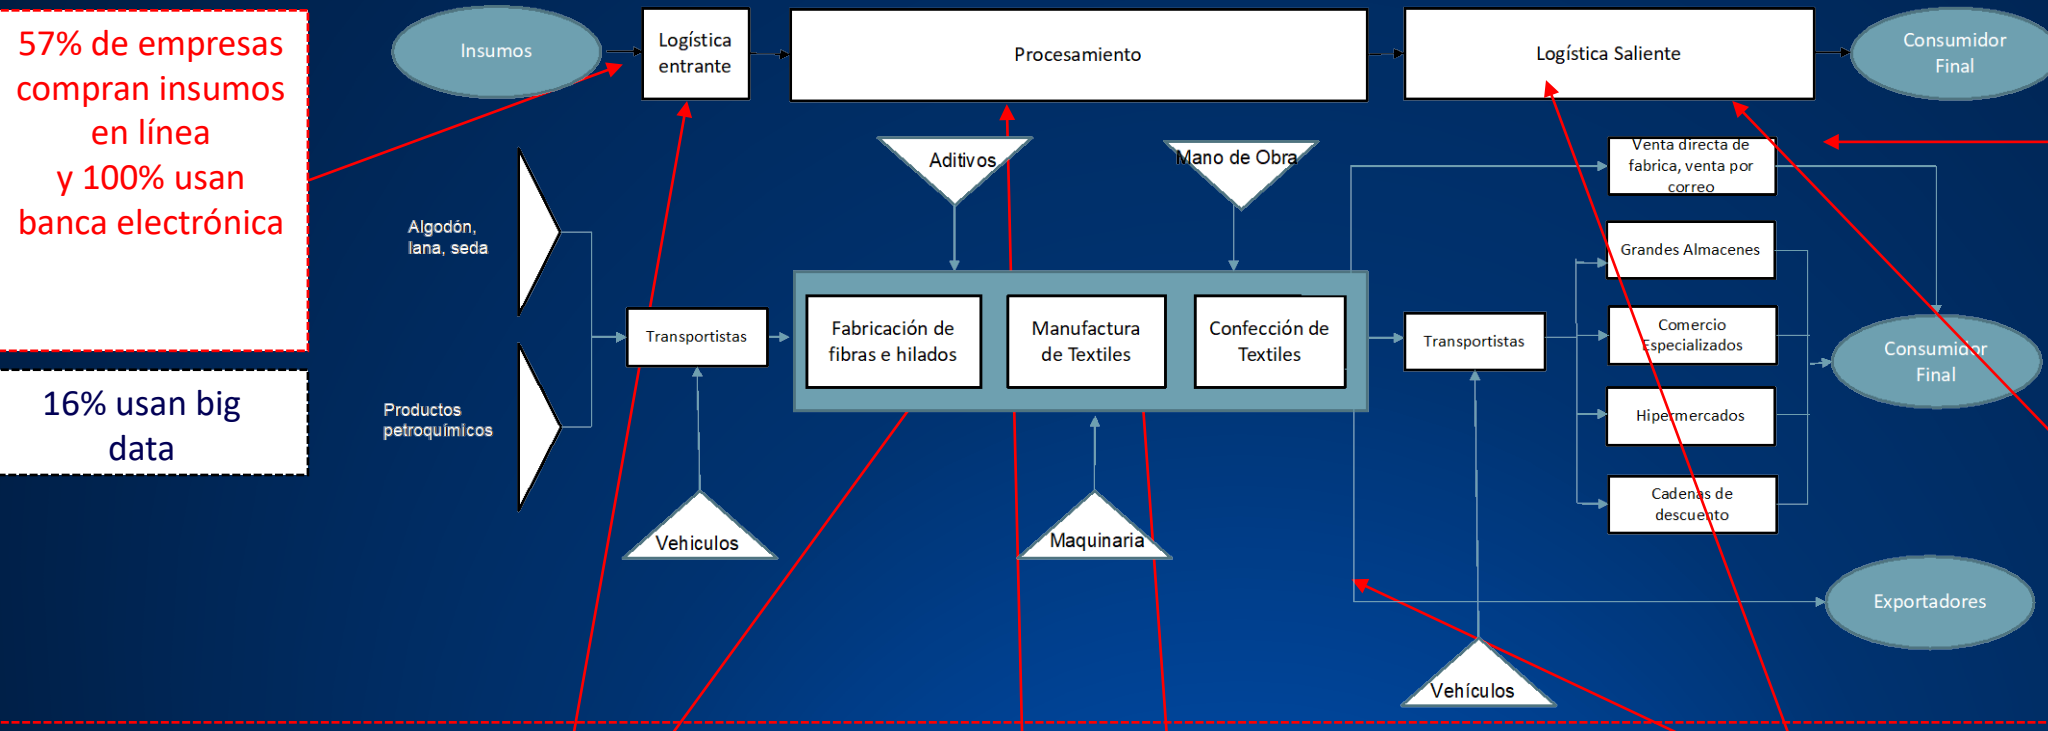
57% de empresas compran insumos en línea y 100% usan banca electrónica

16% usan big data

Insumos

Logística entrante

Procesamiento

Logística Saliente

Consumidor Final

Aditivos

Mano de Obra

Venta directa de fabrica, venta por correo

Algodón, lana, seda

Grandes Almacenes

Transportistas

Fabricación de fibras e hilados

Manufactura de Textiles

Confección de Textiles

Transportistas

Comercio Especializados

Consumidor Final

Productos petroquímicos

Hipermercados

Cadenas de descuento

Vehiculos

Maquinaria

Exportadores

Vehículos